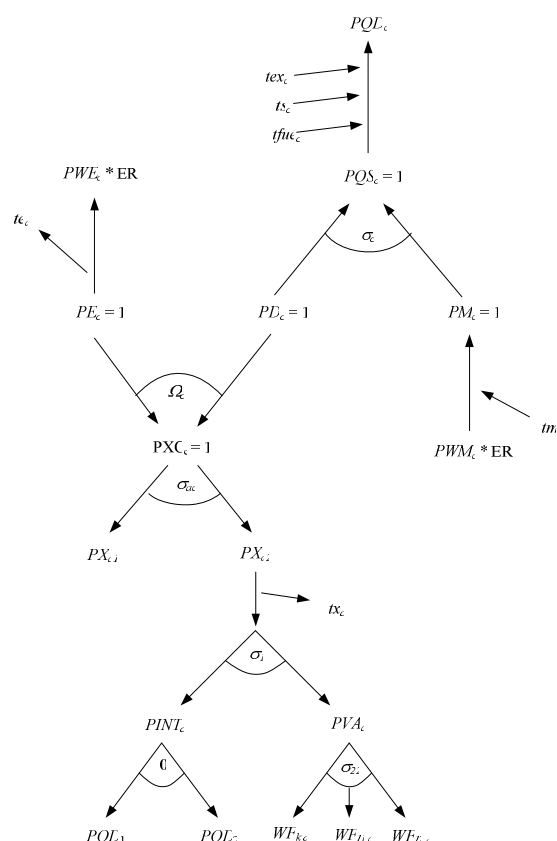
$PQD_c$

$tex_c$

$ts_c$

$tfue_c$

$PWE_c$ * ER

$PQS_c = 1$

$te_c$

$\sigma_c$

$PE_c = 1$

$PD_c = 1$

$PM_c = 1$

$\Omega_c$

$PXC_c = 1$

$tm$

$PWM_c$ * ER

$\sigma_{ac}$

$PX_{c1}$

$PX_{c2}$

$tx_c$

$\sigma_1$

$PINT_c$

$PVA_c$

0

$\sigma_{21}$

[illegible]

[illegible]

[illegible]

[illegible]

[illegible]